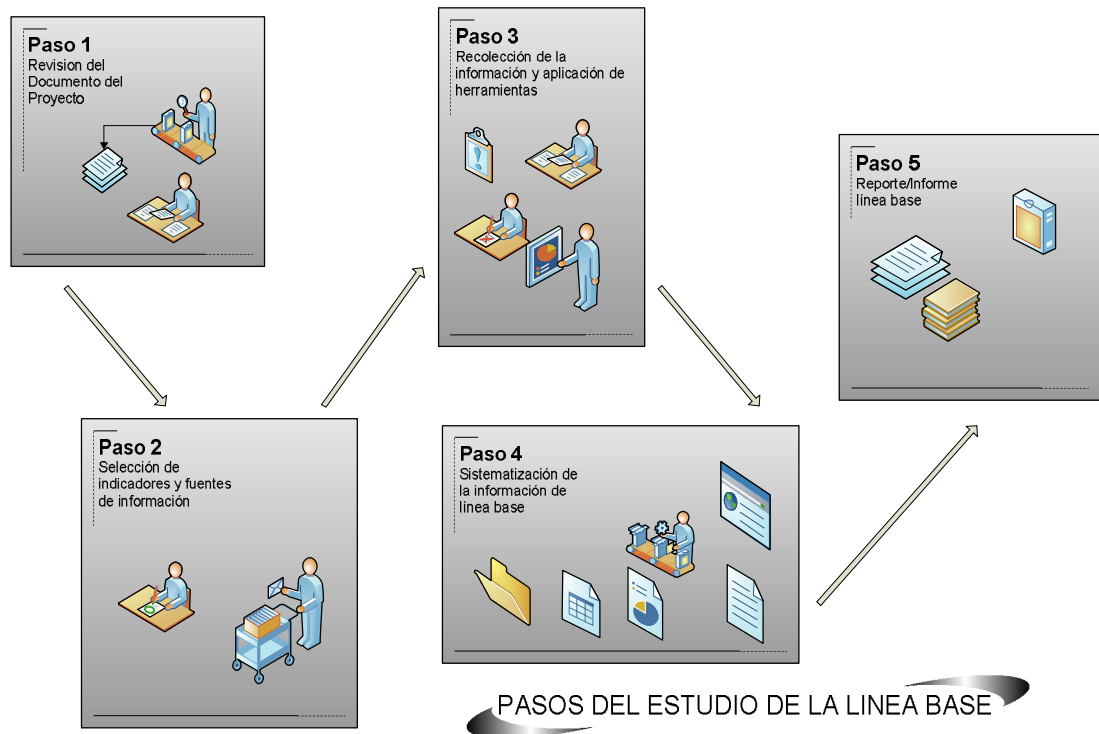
Paso 1
Revision del Documento del Proyecto

Paso 2
Selección de indicadores y fuentes de información

Paso 3
Recolección de la información y aplicación de herramientas

Paso 4
Sistematización de la información de línea base

Paso 5
Reporte/Informe línea base

PASOS DEL ESTUDIO DE LA LINEA BASE